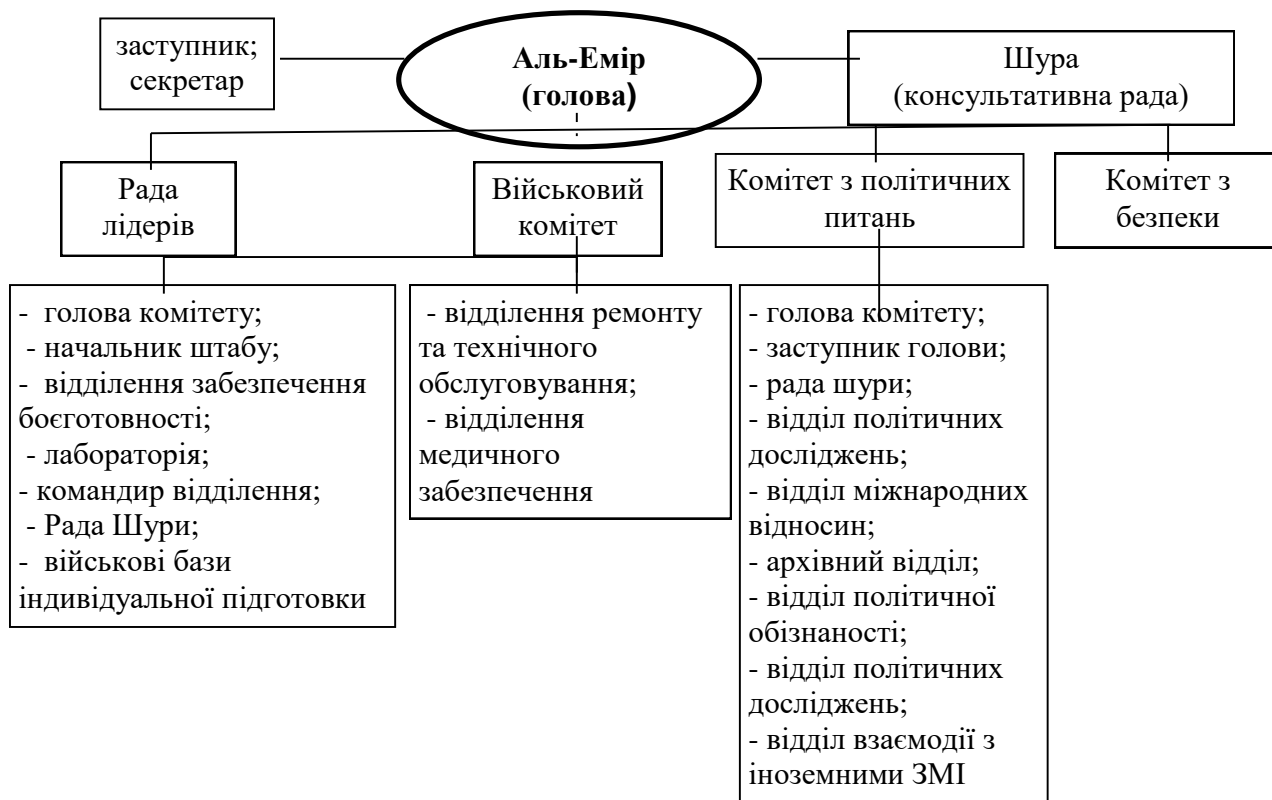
заступник; секретар

Аль-Емір (голова)

Шура (консультативна рада)

Рада лідерів

Військовий комітет

Комітет з політичних питань

Комітет з безпеки

- голова комітету;
- начальник штабу;
- відділення забезпечення боєготовності;
- лабораторія;
- командир відділення;
- Рада Шури;
- військові бази індивідуальної підготовки

- відділення ремонту та технічного обслуговування;
- відділення медичного забезпечення

- голова комітету;
- заступник голови;
- рада шури;
- відділ політичних досліджень;
- відділ міжнародних відносин;
- архівний відділ;
- відділ політичної обізнаності;
- відділ політичних досліджень;
- відділ взаємодії з іноземними ЗМІ